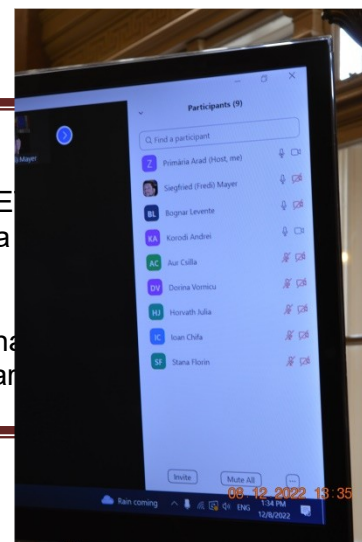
Mayer

Participants (9)

Find a participant

Z Primăria Arad (Host, me)

Sieghied (Fredi) Mayer

BL Bognar Levente

KA Korodi Andrei

AC Aur Csilla

DV Dorina Vornicu

HJ Horvath Iulia

IC Ioan Chifa

SF Stana Florin

Invite

Mute All

...

Rain coming

ENG

1:34 PM
12/8/2022

09.12.2022 13:35